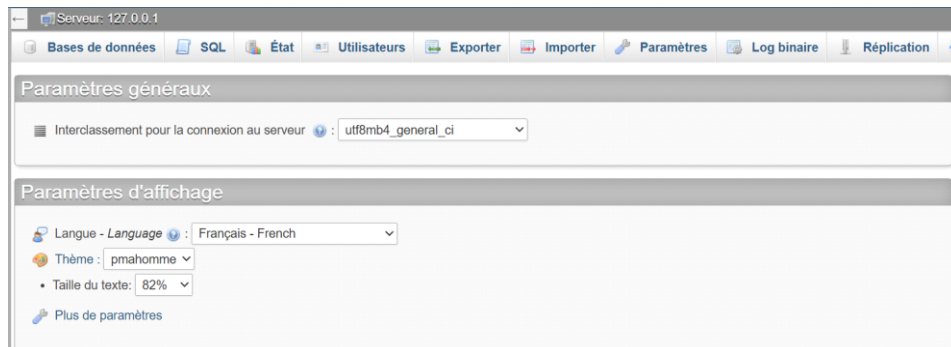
Serveur: 127.0.0.1

Bases de données SQL État Utilisateurs Exporter Importer Paramètres Log binaire Réplication

Paramètres généraux

Interclassement pour la connexion au serveur : utf8mb4_general_ci

Paramètres d'affichage

Langue - *Language* : Français - French

Thème : pmahomme

• Taille du texte: 82%

Plus de paramètres